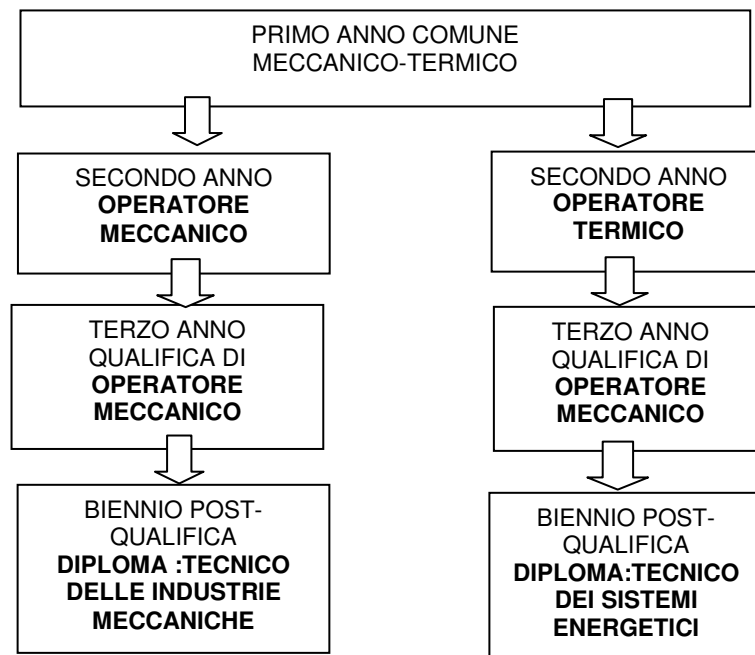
PRIMO ANNO COMUNE
MECCANICO-TERMICO

SECONDO ANNO
**OPERATORE MECCANICO**

TERZO ANNO
QUALIFICA DI
**OPERATORE MECCANICO**

BIENNIO POST-QUALIFICA
**DIPLOMA :TECNICO DELLE INDUSTRIE MECCANICHE**

SECONDO ANNO
**OPERATORE TERMICO**

TERZO ANNO
QUALIFICA DI
**OPERATORE MECCANICO**

BIENNIO POST-QUALIFICA
**DIPLOMA:TECNICO DEI SISTEMI ENERGETICI**